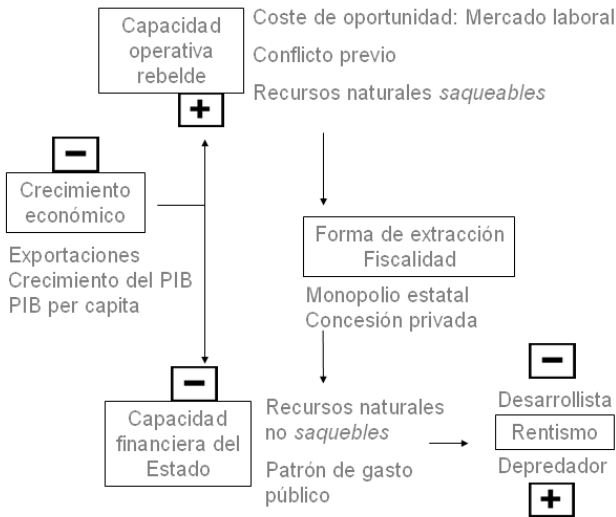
Capacidad operativa rebelde

Coste de oportunidad: Mercado laboral

Conflicto previo

Recursos naturales *saqueables*

+

−

Crecimiento económico

Exportaciones
Crecimiento del PIB
PIB per capita

Forma de extracción
Fiscalidad

Monopolio estatal
Concesión privada

−

Capacidad financiera del Estado

Recursos naturales no *saquebles*

Patrón de gasto público

−

Desarrollista

Rentismo

Depredador

+